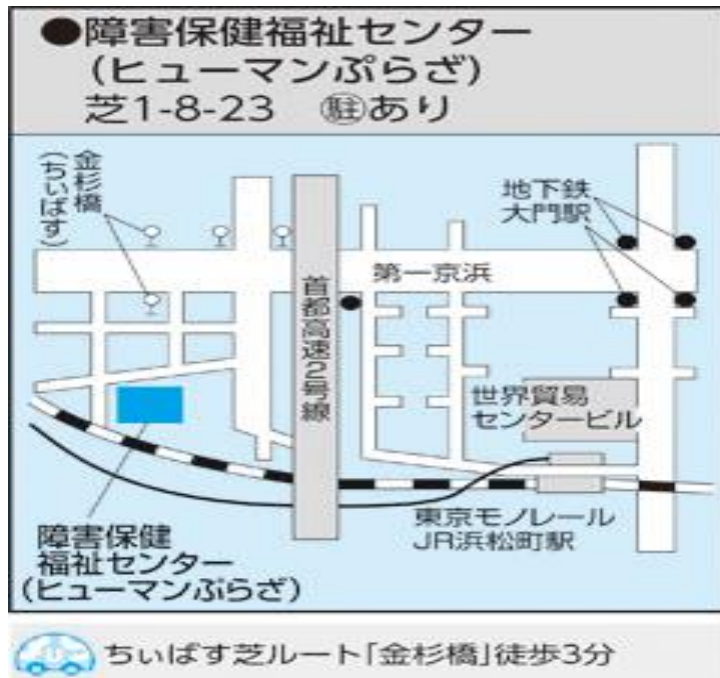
●障害保健福祉センター
（ヒューマンぷらざ）
芝1-8-23　㊟あり

金杉橋
（ちぃばす）

地下鉄
大門駅

第一京浜

首都高速2号線

世界貿易
センタービル

東京モノレール
JR浜松町駅

障害保健
福祉センター
（ヒューマンぷらざ）

ちぃばす芝ルート「金杉橋」徒歩3分